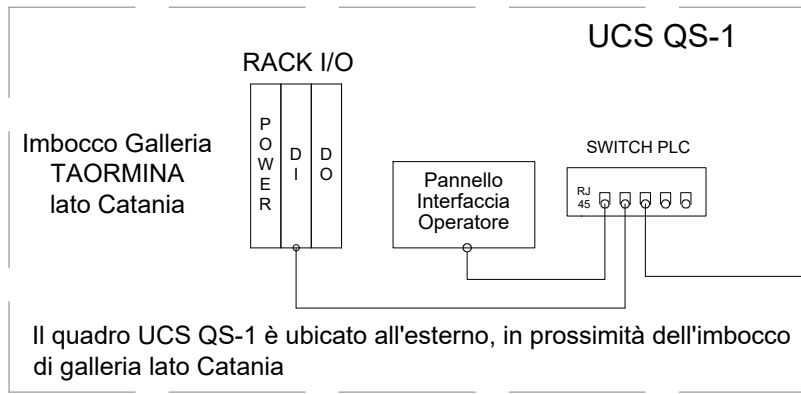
UCS QS-1

RACK I/O

POWER

DI

DO

Imbocco Galleria TAORMINA lato Catania

SWITCH PLC

RJ 45

Pannello Interfaccia Operatore

Il quadro UCS QS-1 è ubicato all'esterno, in prossimità dell'imbocco di galleria lato Catania